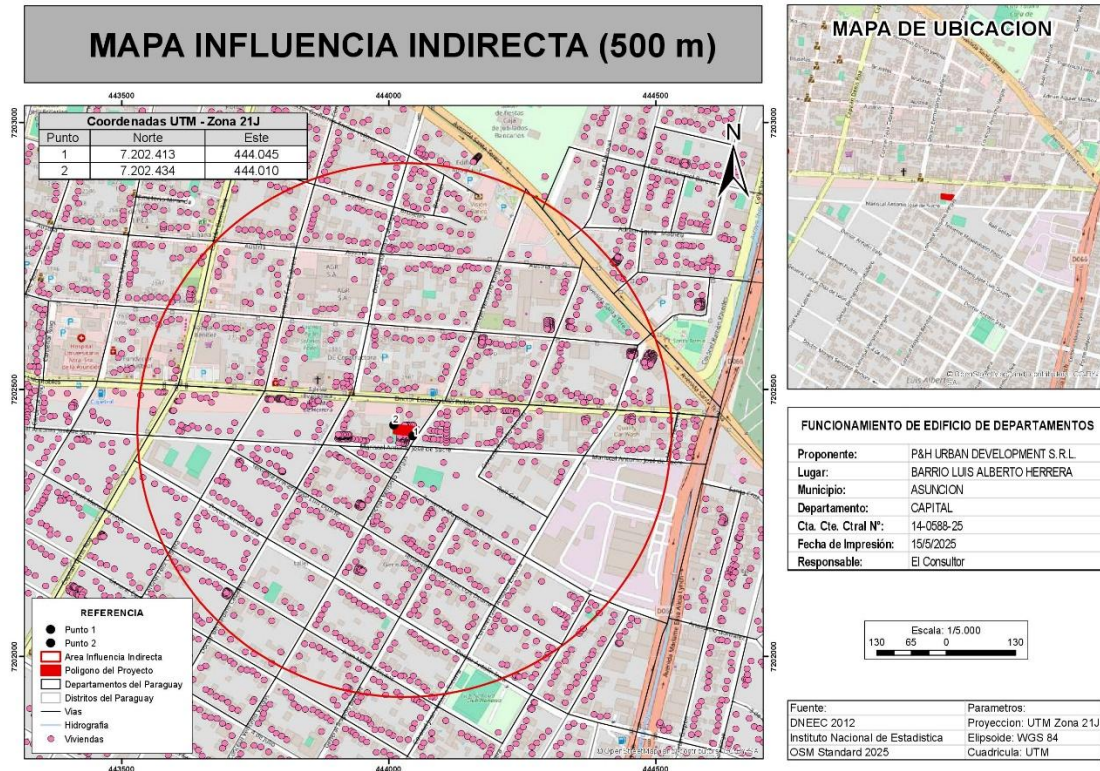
MAPA INFLUENCIA INDIRECTA (500 m)

443500 444000 444500

7203000 7202500 7202000

| Coordenadas UTM - Zona 21J | | |
|---|---|---|
| Punto | Norte | Este |
| 1 | 7.202.413 | 444.045 |
| 2 | 7.202.434 | 444.010 |

N

REFERENCIA
Punto 1
Punto 2
Area Influencia Indirecta
Poligono del Proyecto
Departamentos del Paraguay
Distritos del Paraguay
Vias
Hidrografia
Viviendas

© OpenStreetMap (and) contributors, CC-BY-SA

MAPA DE UBICACION

FUNCIONAMIENTO DE EDIFICIO DE DEPARTAMENTOS

| | |
|---|---|
| Proponente: | P&H URBAN DEVELOPMENT S.R.L. |
| Lugar: | BARRIO LUIS ALBERTO HERRERA |
| Municipio: | ASUNCION |
| Departamento: | CAPITAL |
| Cta. Cte. Ctral N°: | 14-0588-25 |
| Fecha de Impresión: | 15/5/2025 |
| Responsable: | El Consultor |

Escala: 1/5.000
130 65 0 130

| Fuente: | Parametros: |
|---|---|
| DNEEC 2012 | Proyeccion: UTM Zona 21J |
| Instituto Nacional de Estadistica | Elipsoide: WGS 84 |
| OSM Standard 2025 | Cuadricula: UTM |